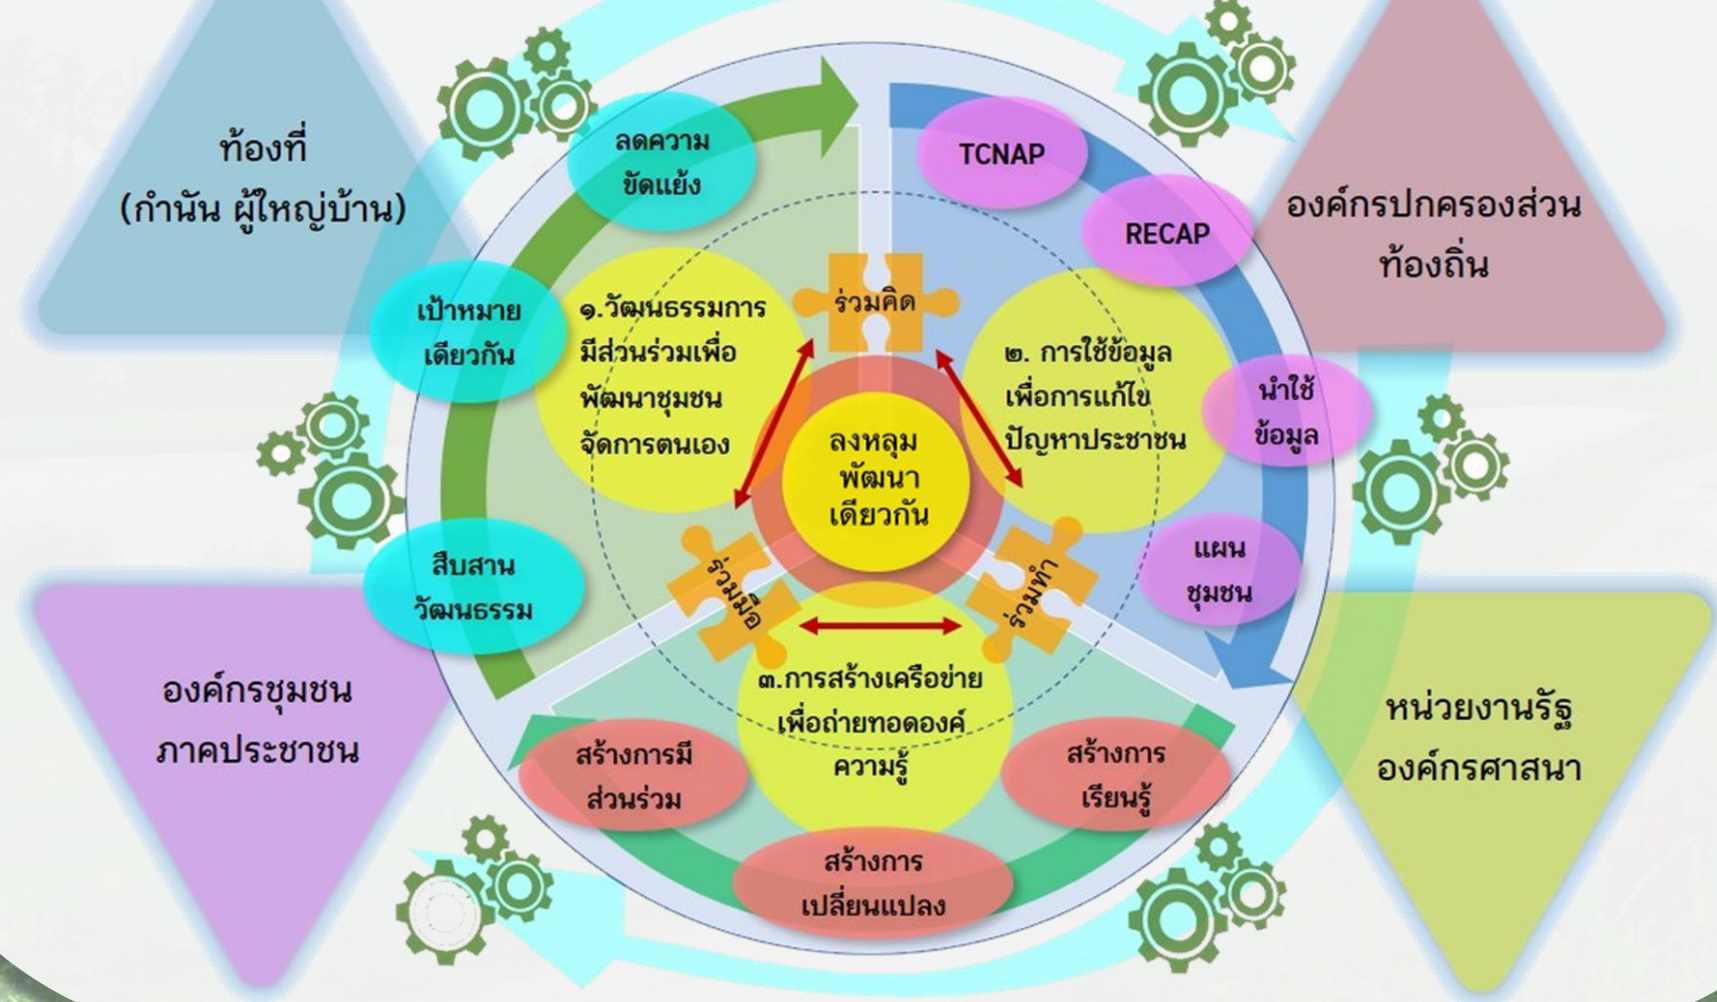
ท้องที่
(กำนัน ผู้ใหญ่บ้าน)

องค์กรปกครองส่วนท้องถิ่น

องค์กรชุมชน
ภาคประชาชน

หน่วยงานรัฐ
องค์กรศาสนา

ลดความขัดแย้ง

เป้าหมายเดียวกัน

สืบสานวัฒนธรรม

TCNAP

RECAP

นำใช้ข้อมูล

แผนชุมชน

สร้างการมีส่วนร่วม

สร้างการเปลี่ยนแปลง

สร้างการเรียนรู้

๑.วัฒนธรรมการมีส่วนร่วมเพื่อพัฒนาชุมชนจัดการตนเอง

๒. การใช้ข้อมูลเพื่อการแก้ไขปัญหาประชาชน

๓.การสร้างเครือข่ายเพื่อถ่ายทอดองค์ความรู้

ร่วมคิด

ร่วมมือ

ร่วมทำ

ลงหลุม
พัฒนา
เดียวกัน